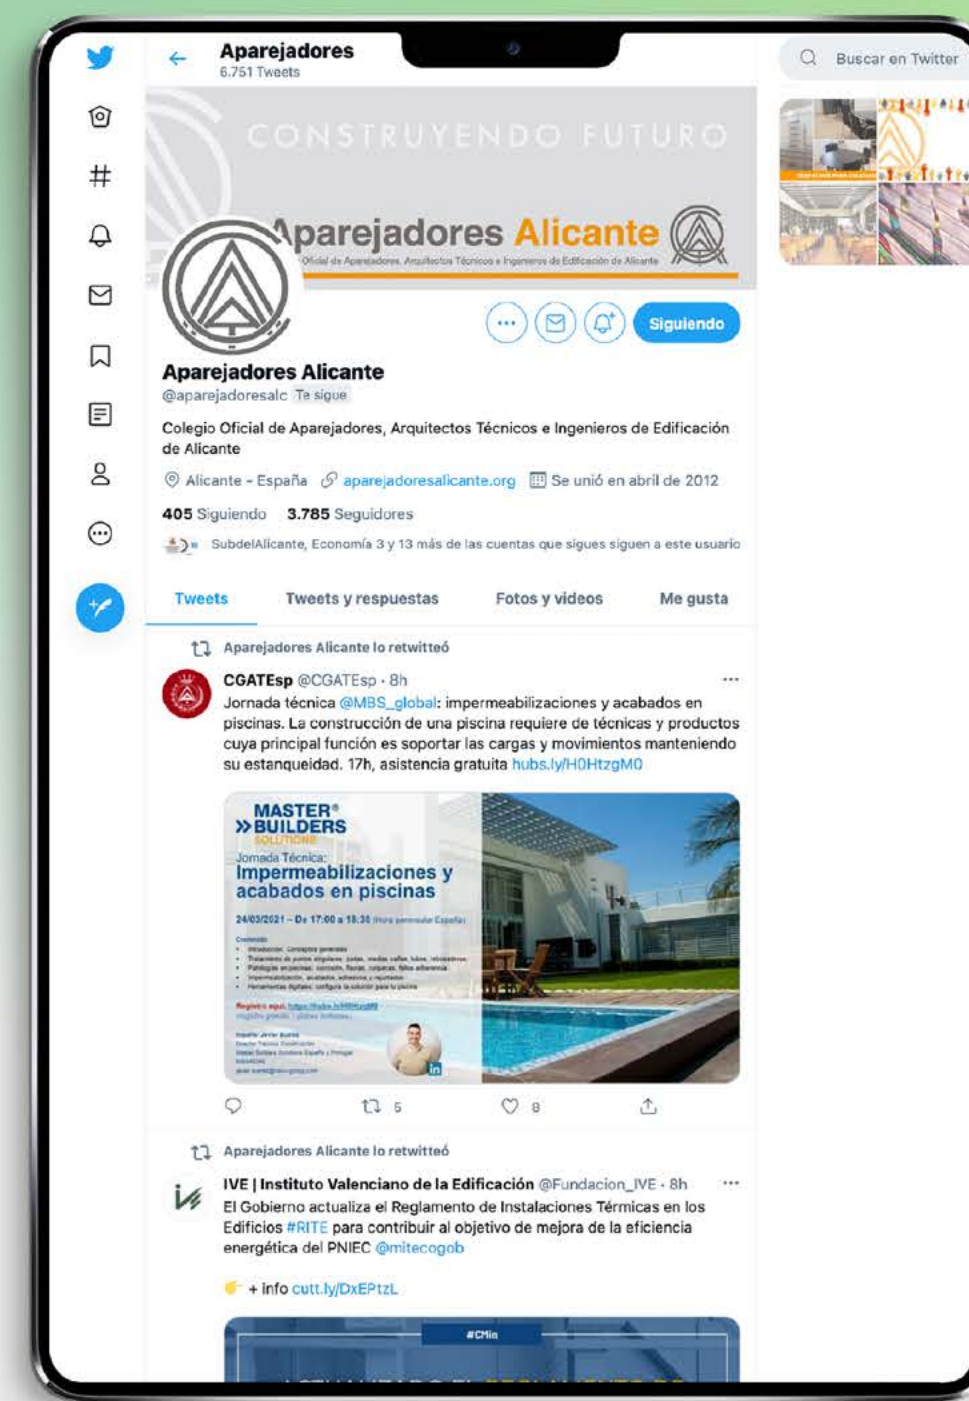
Aparejadores
6.751 Tweets

Buscar en Twitter

CONSTRUYENDO FUTURO

Aparejadores Alicante
Colegio Oficial de Aparejadores, Arquitectos Técnicos e Ingenieros de Edificación de Alicante

Siguiendo

Aparejadores Alicante
@aparejadoresalc Te sigue

Colegio Oficial de Aparejadores, Arquitectos Técnicos e Ingenieros de Edificación de Alicante

Alicante - España aparejadoresalicante.org Se unió en abril de 2012

405 Siguiendo 3.785 Seguidores

SubdelAlicante, Economía 3 y 13 más de las cuentas que sigues siguen a este usuario

Tweets Tweets y respuestas Fotos y videos Me gusta

Aparejadores Alicante lo retwitteó

CGATEsp @CGATEsp · 8h
Jornada técnica @MBS_global: impermeabilizaciones y acabados en piscinas. La construcción de una piscina requiere de técnicas y productos cuya principal función es soportar las cargas y movimientos manteniendo su estanqueidad. 17h, asistencia gratuita hubs.ly/H0HtzgM0

MASTER® BUILDERS SOLUTIONS
Jornada Técnica:
Impermeabilizaciones y acabados en piscinas
24/03/2021 – De 17:00 a 18:30 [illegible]
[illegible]

5 8

Aparejadores Alicante lo retwitteó

IVE | Instituto Valenciano de la Edificación @Fundacion_IVE · 8h
El Gobierno actualiza el Reglamento de Instalaciones Térmicas en los Edificios #RITE para contribuir al objetivo de mejora de la eficiencia energética del PNIEC @mitecogob

+ info cutt.ly/DxEPtzL

#CMin